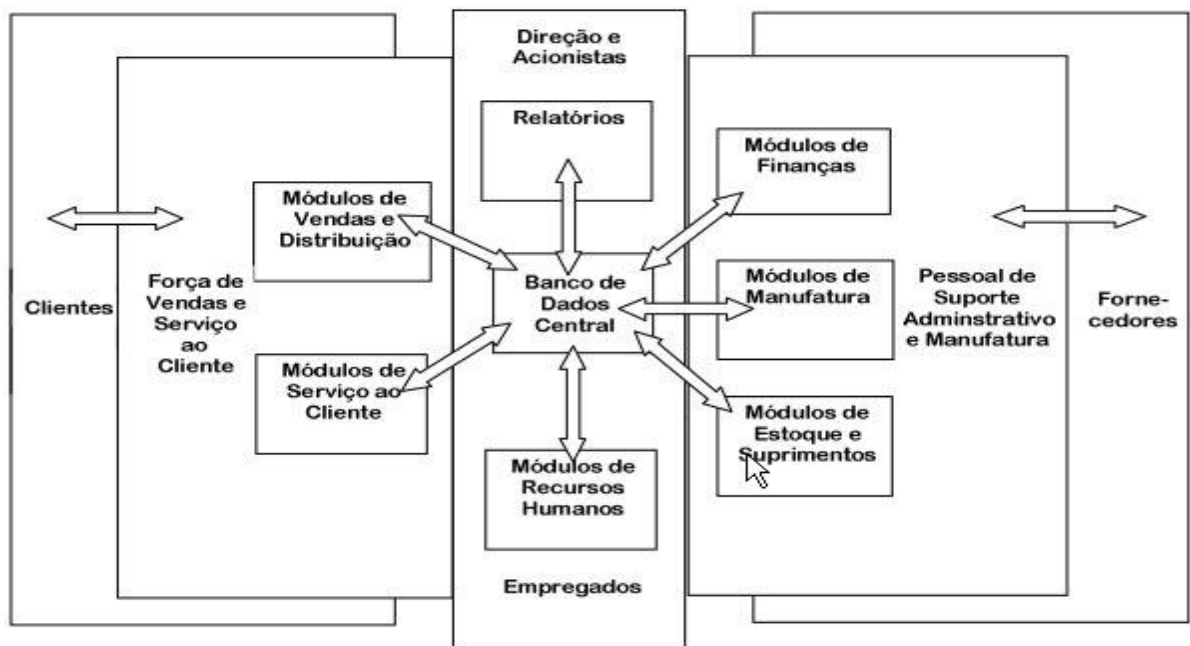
Direção e Acionistas

Relatórios

Clientes

Força de Vendas e Serviço ao Cliente

Módulos de Vendas e Distribuição

Módulos de Serviço ao Cliente

Banco de Dados Central

Módulos de Recursos Humanos

Empregados

Módulos de Finanças

Módulos de Manufatura

Módulos de Estoque e Suprimentos

Pessoal de Suporte Adminstrativo e Manufatura

Fornecedores